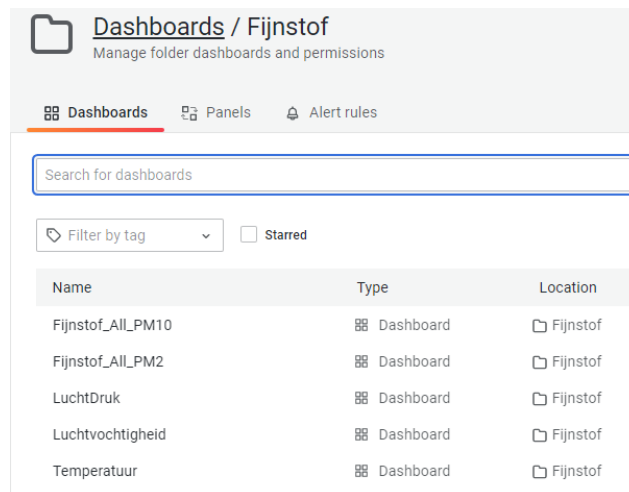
Dashboards / Fijnstof
Manage folder dashboards and permissions

Dashboards Panels Alert rules

Search for dashboards

Filter by tag Starred

| Name | Type | Location |
|---|---|---|
| Fijnstof_All_PM10 | Dashboard | Fijnstof |
| Fijnstof_All_PM2 | Dashboard | Fijnstof |
| LuchtDruk | Dashboard | Fijnstof |
| Luchtvochtigheid | Dashboard | Fijnstof |
| Temperatuur | Dashboard | Fijnstof |